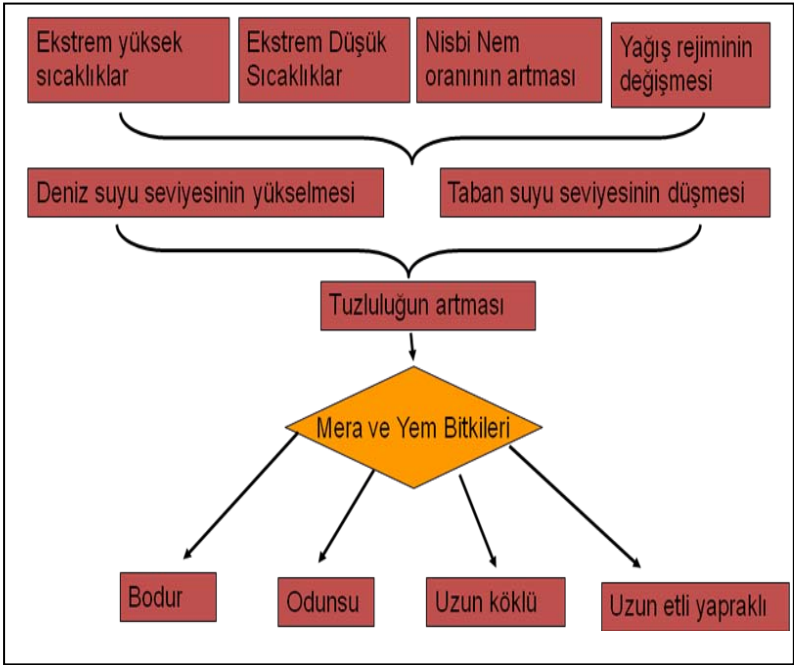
Ekstrem yüksek sıcaklıklar

Ekstrem Düşük Sıcaklıklar

Nisbi Nem oranının artması

Yağış rejiminin değişmesi

Deniz suyu seviyesinin yükselmesi

Taban suyu seviyesinin düşmesi

Tuzluluğun artması

Mera ve Yem Bitkileri

Bodur

Odunsu

Uzun köklü

Uzun etli yapraklı